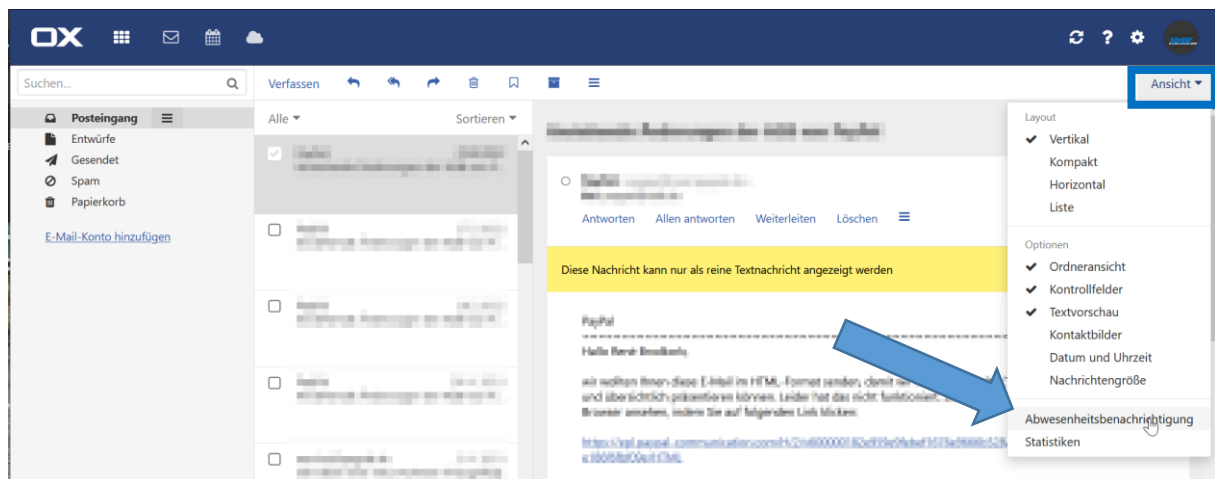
OX

Suchen...

Verfassen

Ansicht

Posteingang
Entwürfe
Gesendet
Spam
Papierkorb

E-Mail-Konto hinzufügen

Alle
Sortieren

Antworten Allen antworten Weiterleiten Löschen

Diese Nachricht kann nur als reine Textnachricht angezeigt werden

PayPal

Layout
Vertikal
Kompakt
Horizontal
Liste

Optionen
Ordneransicht
Kontrollfelder
Textvorschau
Kontaktbilder
Datum und Uhrzeit
Nachrichtengröße

Abwesenheitsbenachrichtigung
Statistiken